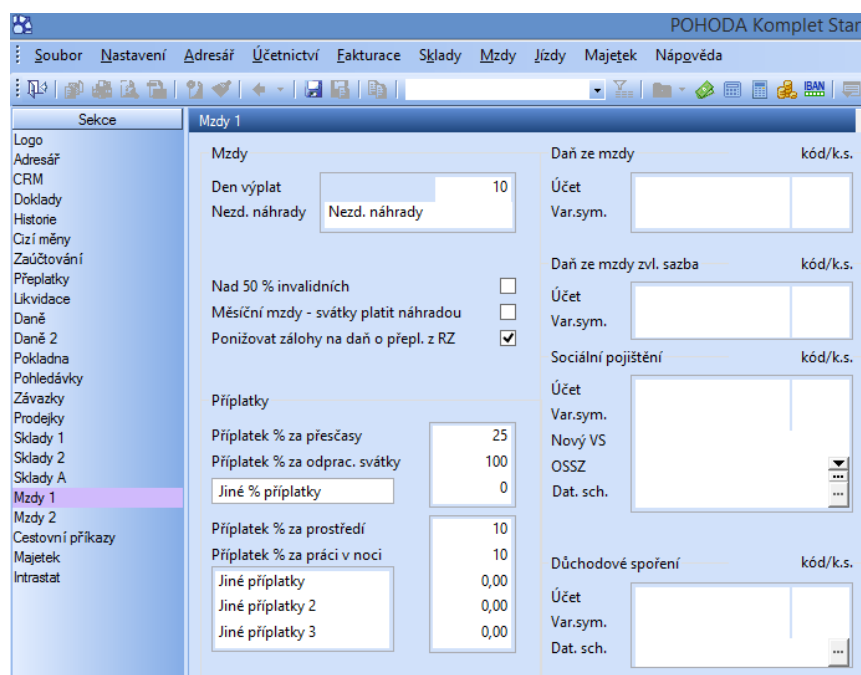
POHODA Komplet Star

Soubor Nastavení Adresář Účetnictví Fakturace Sklady Mzdy Jízdy Majetek Nápověda

Sekce
Logo
Adresář
CRM
Doklady
Historie
Cizí měny
Zaúčtování
Přeplatky
Likvidace
Daně
Daně 2
Pokladna
Pohledávky
Závazky
Prodejky
Sklady 1
Sklady 2
Sklady A
Mzdy 1
Mzdy 2
Cestovní příkazy
Majetek
Intrastat

Mzdy 1

Mzdy
Den výplat 10
Nezd. náhrady Nezd. náhrady

Nad 50 % invalidních
Měsíční mzdy - svátky platit náhradou
Ponižovat zálohy na daň o přepl. z RZ

Příplatky
Příplatek % za přesčasy 25
Příplatek % za odprac. svátky 100
Jiné % příplatky 0
Příplatek % za prostředí 10
Příplatek % za práci v noci 10
Jiné příplatky 0,00
Jiné příplatky 2 0,00
Jiné příplatky 3 0,00

Daň ze mzdy kód/k.s.
Účet
Var.sym.

Daň ze mzdy zvl. sazba kód/k.s.
Účet
Var.sym.

Sociální pojištění kód/k.s.
Účet
Var.sym.
Nový VS
OSSZ
Dat. sch.

Důchodové spoření kód/k.s.
Účet
Var.sym.
Dat. sch.